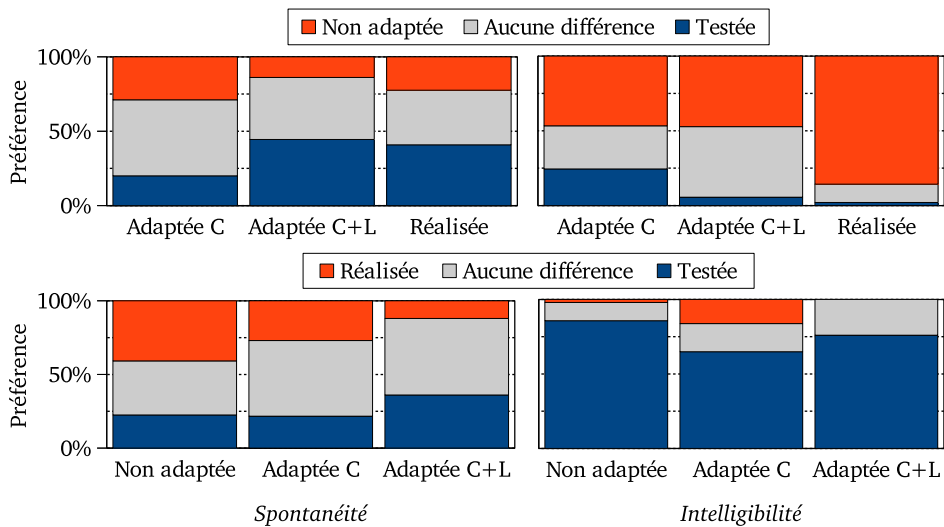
Non adaptée Aucune différence Testée

100%
50%
0%
Préférence

Adaptée C
Adaptée C+L
Réalisée

Adaptée C
Adaptée C+L
Réalisée

Réalisée Aucune différence Testée

100%
50%
0%
Préférence

Non adaptée
Adaptée C
Adaptée C+L

Non adaptée
Adaptée C
Adaptée C+L

*Spontanéité*

*Intelligibilité*